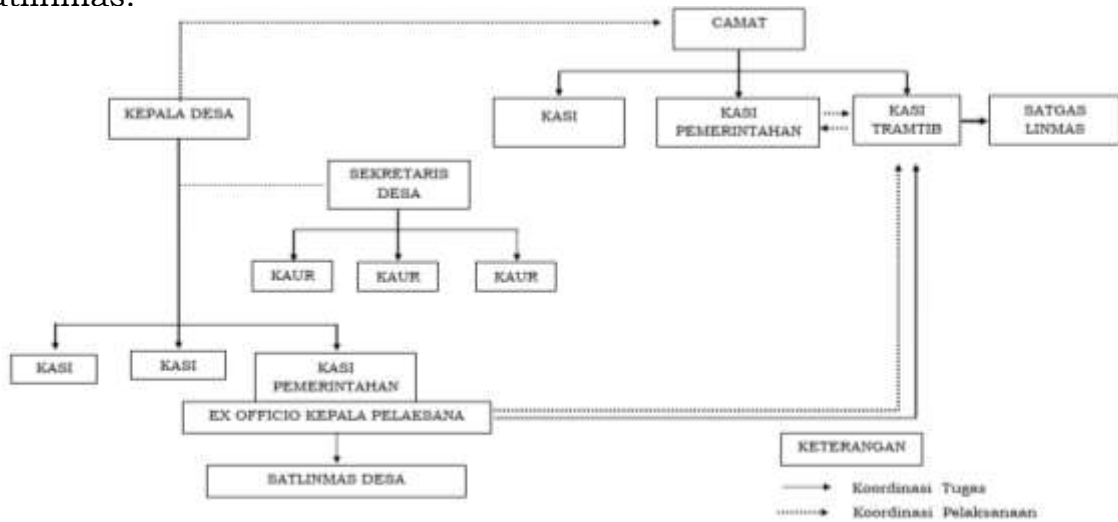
atlinmas.

CAMAT

KEPALA DESA

KASI

KASI PEMERINTAHAN

KASI TRAMTIB

SATGAS LINMAS

SEKRETARIS DESA

KAUR

KAUR

KAUR

KASI

KASI

KASI PEMERINTAHAN

EX OFFICIO KEPALA PELAKSANA

SATLINMAS DESA

KETERANGAN

Koordinasi Tugas

Koordinasi Pelaksanaan